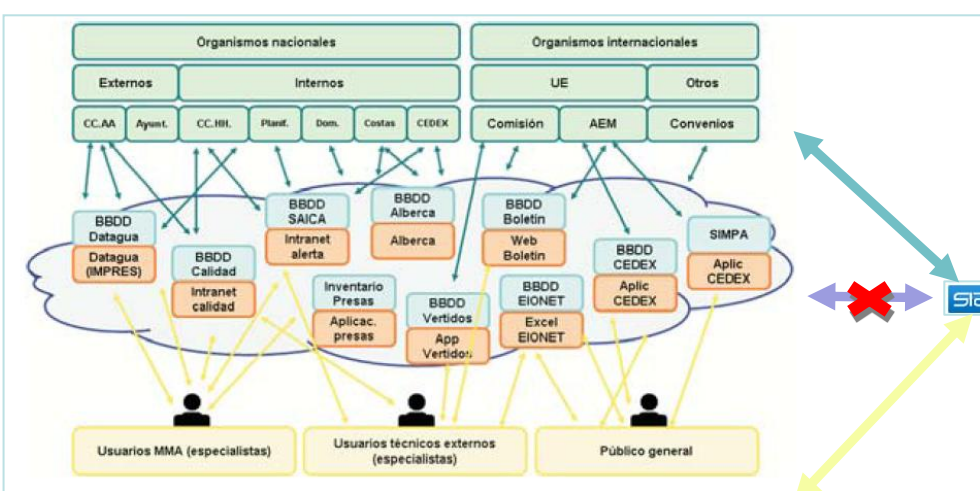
Organismos nacionales

Organismos internacionales

Externos

Internos

UE

Otros

CC.AA

Ayunt.

CC.HH.

Planif.

Dom.

Costas

CEDEX

Comisión

AEM

Convenios

BBDD Datagua

Datagua (IMPRES)

BBDD Calidad

Intranet calidad

BBDD SAICA

Intranet alerta

BBDD Alberca

Alberca

Inventario Presas

Aplicac. presas

BBDD Vertidos

App Vertidos

BBDD Boletín

Web Boletín

BBDD EIONET

Excel EIONET

BBDD CEDEX

Aplic CEDEX

SIMPA

Aplic CEDEX

Usuarios MMA (especialistas)

Usuarios técnicos externos (especialistas)

Público general

SIA